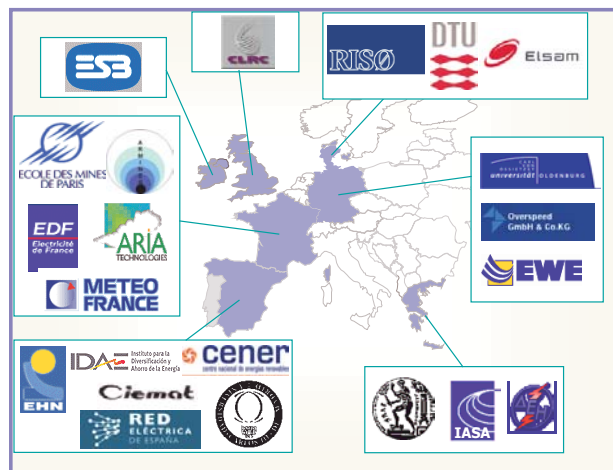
ESB

CLRC

RISØ
DTU
Elsam

ECOLE DES MINES DE PARIS

EDF
Electricité de France

ARIA TECHNOLOGIES

METEO FRANCE

carl von ossietzky universität OLDENBURG

Overspeed GmbH & Co.KG

EWE

EHN

IDAE Instituto para la Diversificación y Ahorro de la Energía

cener centro nacional de energías renovables

Ciemat

RED ELÉCTRICA DE ESPAÑA

IASA